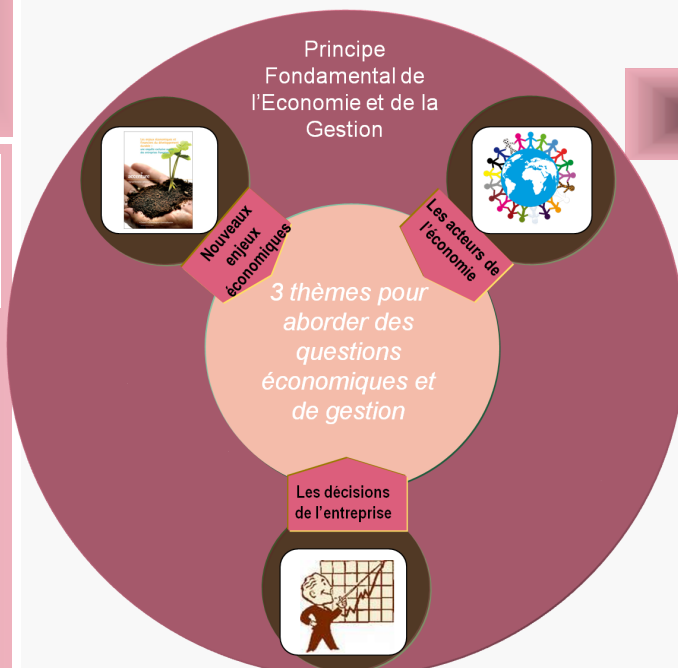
Principe Fondamental de l'Economie et de la Gestion

Nouveaux enjeux économiques

Les acteurs de l'économie

3 thèmes pour aborder des questions économiques et de gestion

Les décisions de l'entreprise